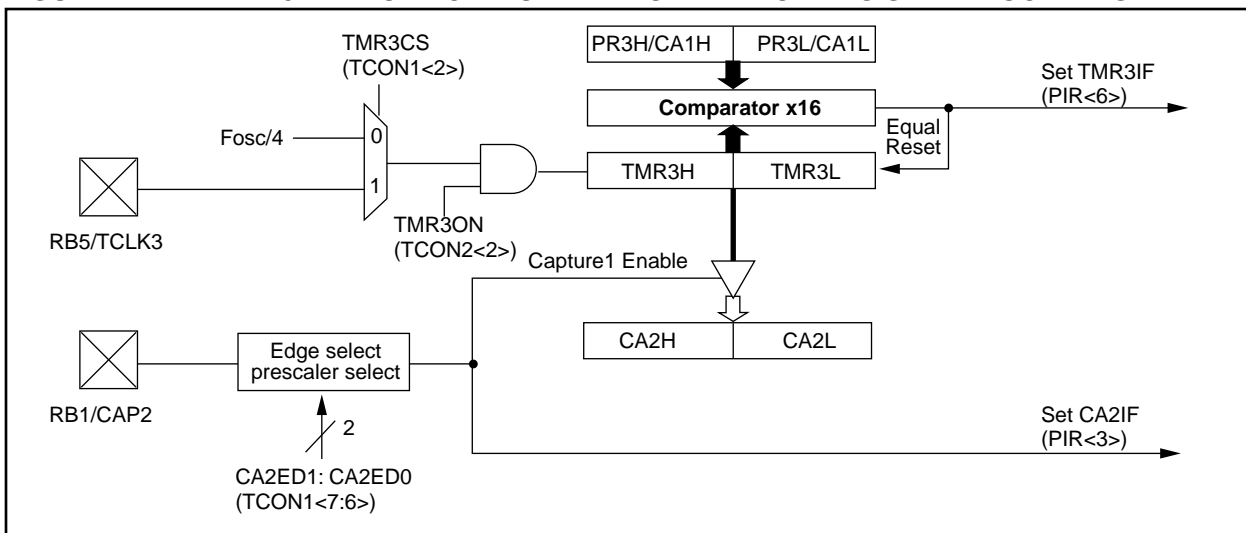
TMR3CS
(TCON1<2>)

PR3H/CA1H | PR3L/CA1L

Set TMR3IF
(PIR<6>)

Comparator x16

Fosc/4

0

1

Equal
Reset

TMR3H

TMR3L

RB5/TCLK3

TMR3ON
(TCON2<2>)

Capture1 Enable

CA2H

CA2L

RB1/CAP2

Edge select
prescaler select

2

CA2ED1: CA2ED0
(TCON1<7:6>)

Set CA2IF
(PIR<3>)